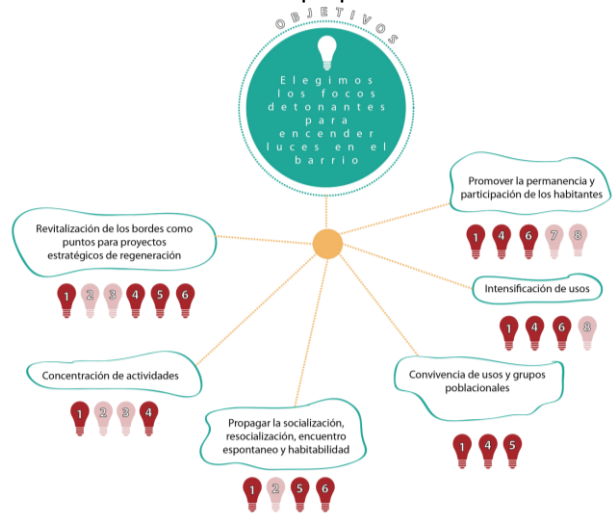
OBJETIVOS

Elegimos los focos detonantes para encender luces en el barrio

Promover la permanencia y participación de los habitantes

1 4 6 7 8

Revitalización de los bordes como puntos para proyectos estratégicos de regeneración

1 2 3 4 5 6

Intensificación de usos

1 4 6 8

Concentración de actividades

1 2 3 4

Convivencia de usos y grupos poblacionales

1 4 5

Propagar la socialización, resocialización, encuentro espontaneo y habitabilidad

1 2 5 6